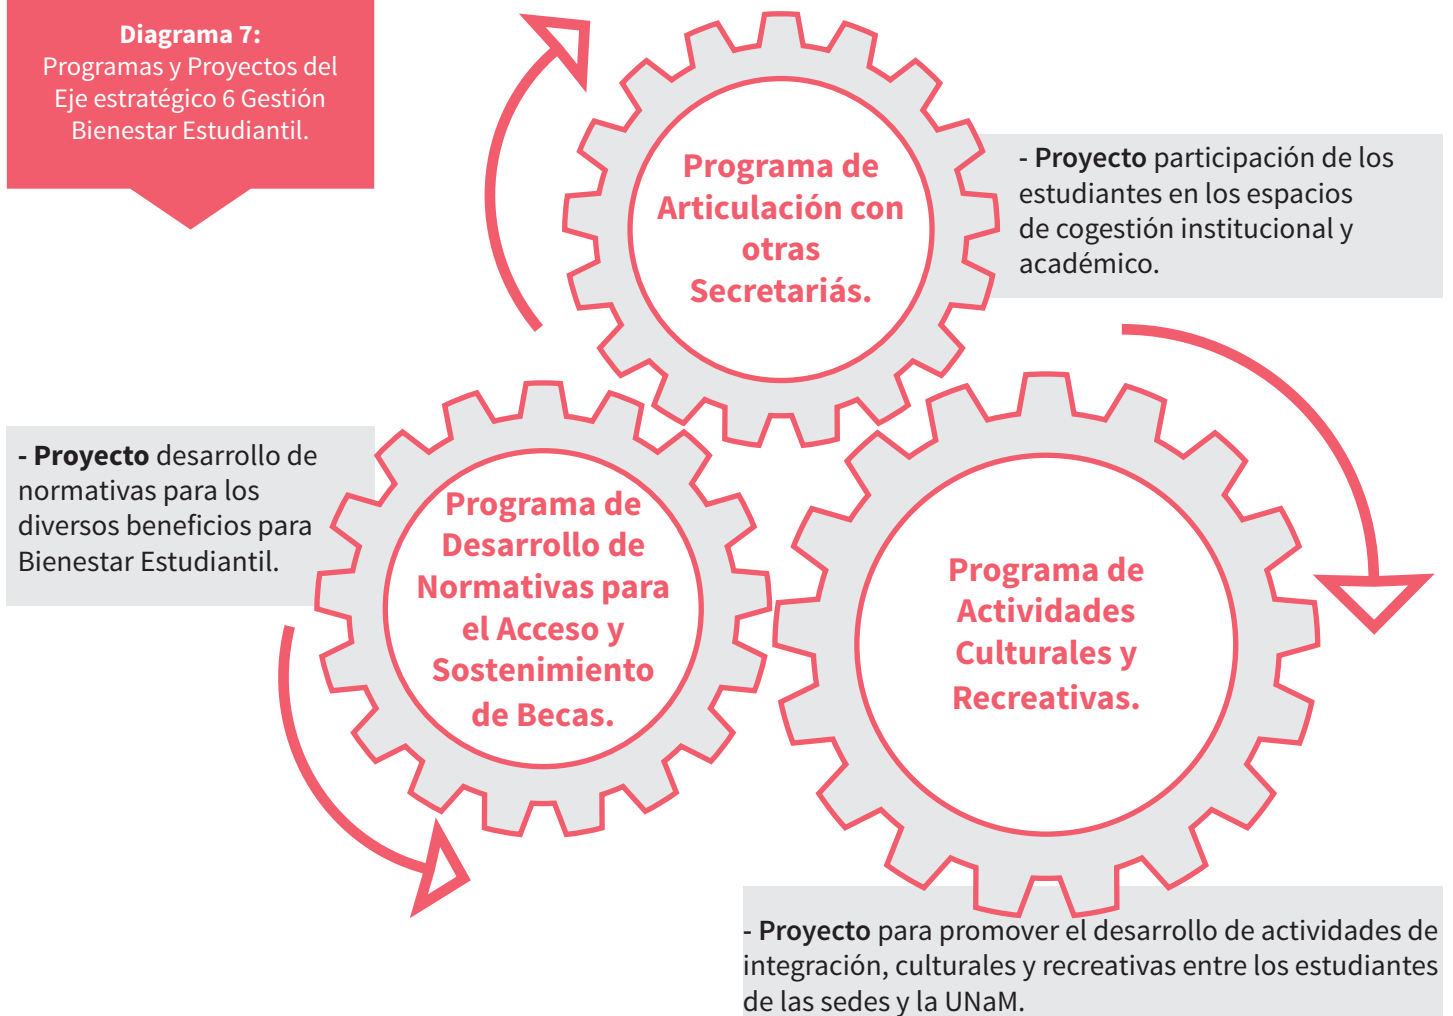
Diagrama 7:
Programas y Proyectos del Eje estratégico 6 Gestión Bienestar Estudiantil.

Programa de Articulación con otras Secretariás.

- **Proyecto** participación de los estudiantes en los espacios de cogestión institucional y académico.

- **Proyecto** desarrollo de normativas para los diversos beneficios para Bienestar Estudiantil.

Programa de Desarrollo de Normativas para el Acceso y Sostenimiento de Becas.

Programa de Actividades Culturales y Recreativas.

- **Proyecto** para promover el desarrollo de actividades de integración, culturales y recreativas entre los estudiantes de las sedes y la UNaM.